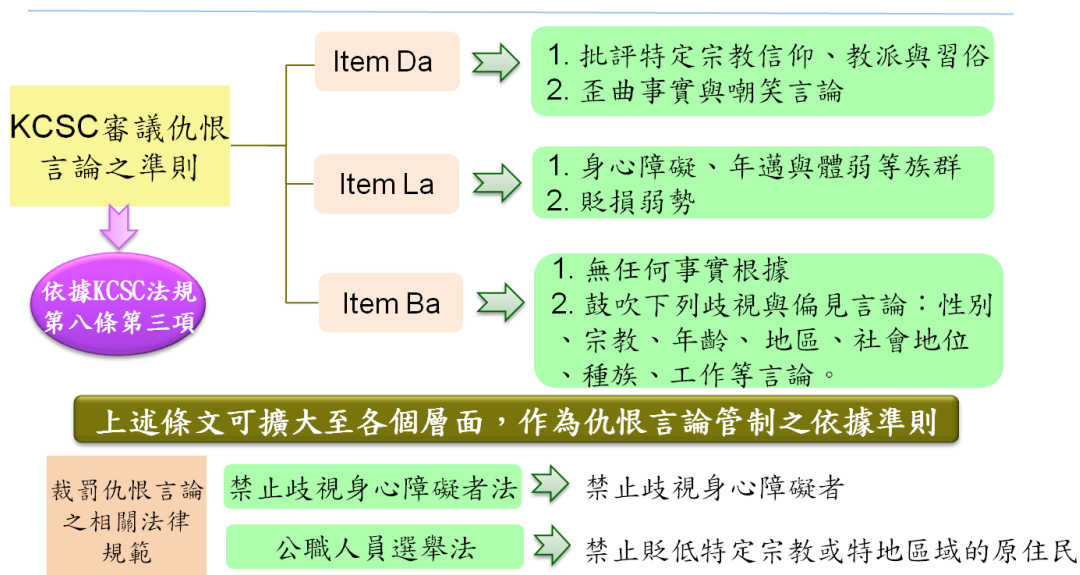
KCSC審議仇恨言論之準則

依據KCSC法規第八條第三項

Item Da

1. 批評特定宗教信仰、教派與習俗
2. 歪曲事實與嘲笑言論

Item La

1. 身心障礙、年邁與體弱等族群
2. 貶損弱勢

Item Ba

1. 無任何事實根據
2. 鼓吹下列歧視與偏見言論：性別、宗教、年齡、 地區、社會地位、種族、工作等言論。

上述條文可擴大至各個層面，作為仇恨言論管制之依據準則

裁罰仇恨言論之相關法律規範

禁止歧視身心障礙者法

禁止歧視身心障礙者

公職人員選舉法

禁止貶低特定宗教或特地區域的原住民